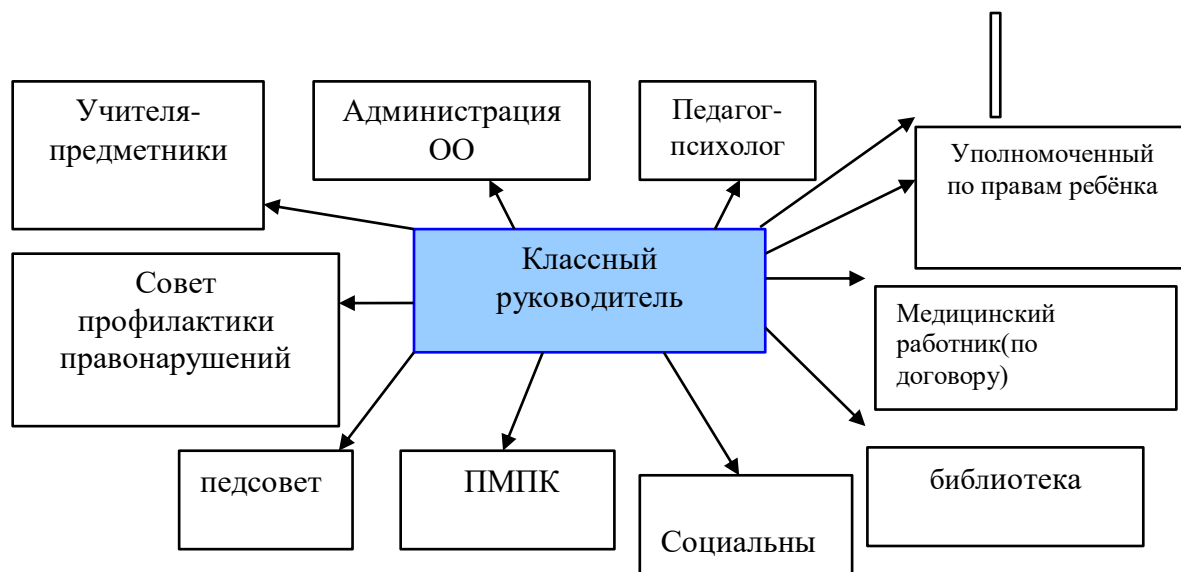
Учителя-предметники

Администрация ОО

Педагог-психолог

Уполномоченный по правам ребёнка

Классный руководитель

Совет профилактики правонарушений

Медицинский работник(по договору)

педсовет

ПМПК

Социальны

библиотека